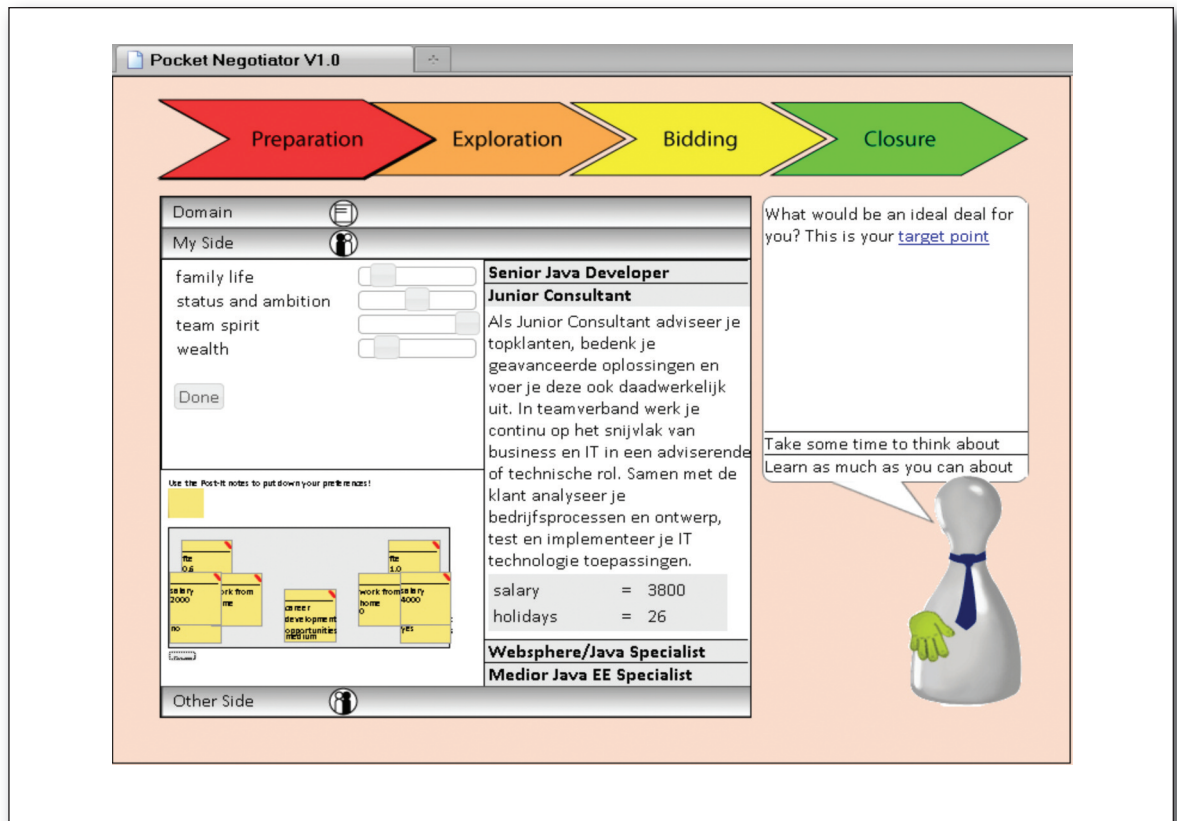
Pocket Negotiator V1.0

Preparation
Exploration
Bidding
Closure

Domain
My Side

family life
status and ambition
team spirit
wealth

Done

Use the Post-it notes to put down your preferences!

fte 0.6
fte 1.0
salary 2000
work from home
no
career development opportunities medium
work from home 0
salary 4000
yes

Senior Java Developer
Junior Consultant
Als Junior Consultant adviseer je topklanten, bedenk je geavanceerde oplossingen en voer je deze ook daadwerkelijk uit. In teamverband werk je continu op het snijvlak van business en IT in een adviserende of technische rol. Samen met de klant analyseer je bedrijfsprocessen en ontwerp, test en implementeer je IT technologie toepassingen.

| salary | = | 3800 |
|---|---|---|
| holidays | = | 26 |

Websphere/Java Specialist
Medior Java EE Specialist

Other Side

What would be an ideal deal for you? This is your target point

Take some time to think about
Learn as much as you can about